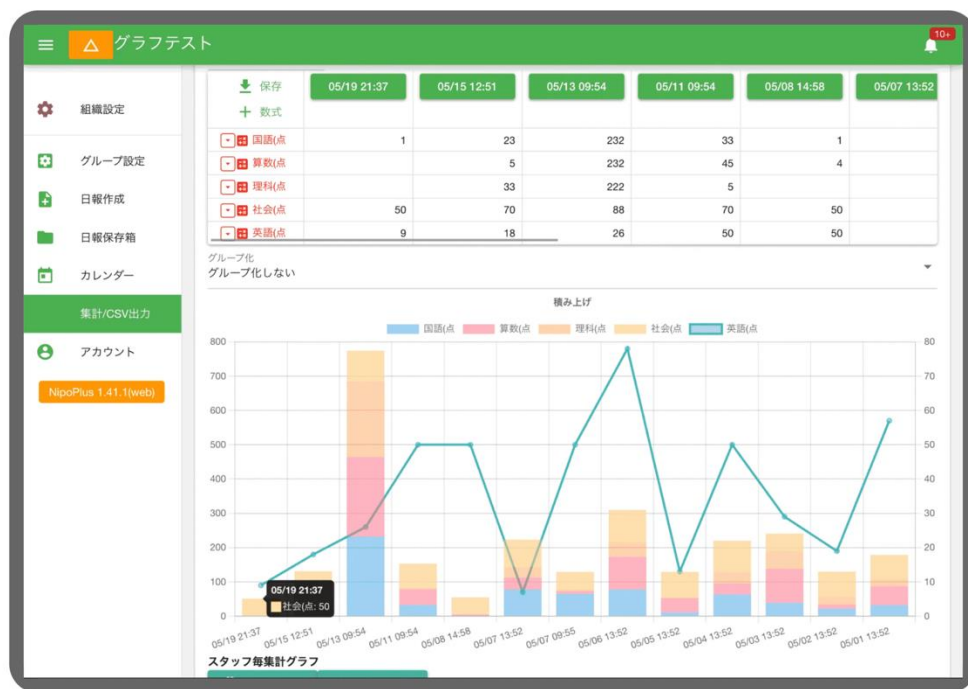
≡ △ グラフテスト

10+

組織設定

グループ設定

日報作成

日報保存箱

カレンダー

集計/CSV出力

アカウント

NipoPlus 1.41.1(web)

| 保存 + 数式 | 05/19 21:37 | 05/15 12:51 | 05/13 09:54 | 05/11 09:54 | 05/08 14:58 | 05/07 13:52 |
|---|---|---|---|---|---|---|
| 国語(点 | 1 | 23 | 232 | 33 | 1 | |
| 算数(点 | | 5 | 232 | 45 | 4 | |
| 理科(点 | | 33 | 222 | 5 | | |
| 社会(点 | 50 | 70 | 88 | 70 | 50 | |
| 英語(点 | 9 | 18 | 26 | 50 | 50 | |

グループ化
グループ化しない

積み上げ

国語(点 算数(点 理科(点 社会(点 英語(点

800 700 600 500 400 300 200 100 0

80 70 60 50 40 30 20 10 0

05/19 21:37
社会(点: 50

05/19 21:37 05/15 12:51 05/13 09:54 05/11 09:54 05/08 14:58 05/07 13:52 05/07 09:55 05/06 13:52 05/05 13:52 05/04 13:52 05/03 13:52 05/02 13:52 05/01 13:52

スタッフ毎集計グラフ